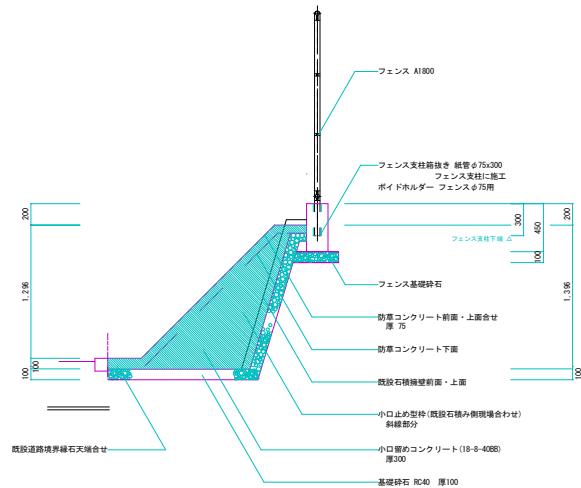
フェンス A1800

フェンス支柱箱抜き 紙管φ75x300
フェンス支柱に施工
ボイドホルダー フェンスφ75用

フェンス支柱下端 △

フェンス基礎砕石

防草コンクリート前面・上面合せ
厚 75

防草コンクリート下面

既設石積擁壁前面・上面

小口止め型枠(既設石積み側現場合わせ)
斜線部分

既設道路境界縁石天端合せ

小口留めコンクリート(18-8-40BB)
厚300

基礎砕石 RC40 厚100

200
1,396
100
100

300
450
100
200
1,396
100